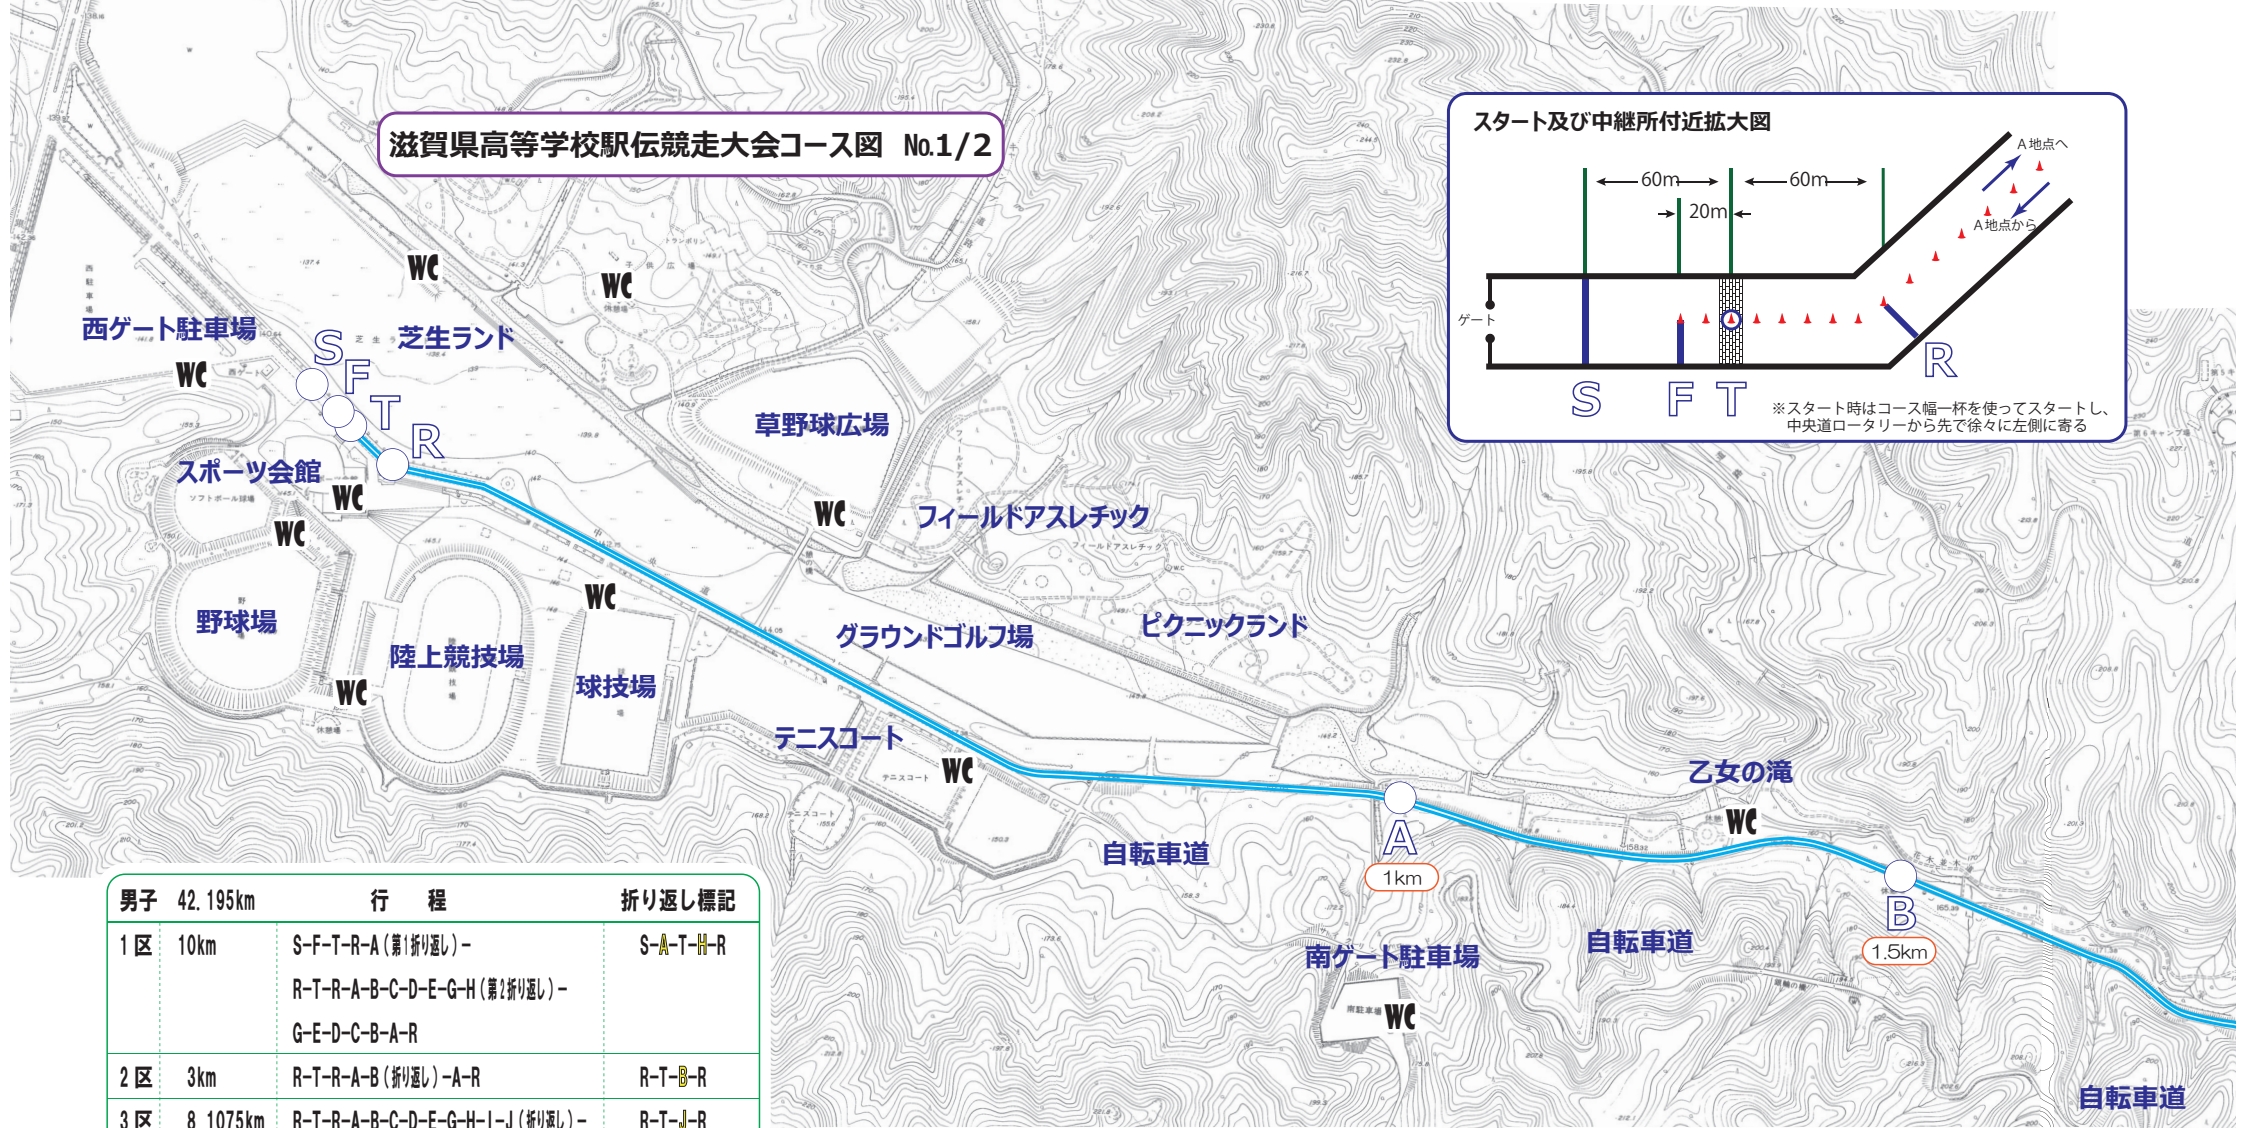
滋賀県高等学校駅伝競走大会コース図 No.1/2

スタート及び中継所付近拡大図

A地点へ
60m
60m
20m
A地点から
ゲート
R
S
F
T
※スタート時はコース幅一杯を使ってスタートし、中央道ロータリーから先で徐々に左側に寄る

西ゲート駐車場
WC
WC
WC
芝生ランド
S
F
T
R
草野球広場
スポーツ会館
WC
WC
WC
フィールドアスレチック
WC
野球場
陸上競技場
球技場
グラウンドゴルフ場
ピクニックランド
WC
テニスコート
WC
乙女の滝
WC
自転車道
A
1km
B
1.5km
南ゲート駐車場
WC
自転車道
自転車道

| 男子 42.195km | | 行　程 | 折り返し標記 |
|---|---|---|---|
| 1区 | 10km | S-F-T-R-A(第1折り返し)-R-T-R-A-B-C-D-E-G-H(第2折り返し)-G-E-D-C-B-A-R | S-A-T-H-R |
| 2区 | 3km | R-T-R-A-B(折り返し)-A-R | R-T-B-R |
| 3区 | 8.1075km | R-T-R-A-B-C-D-E-G-H-I-J(折り返し)- | R-T-J-R |